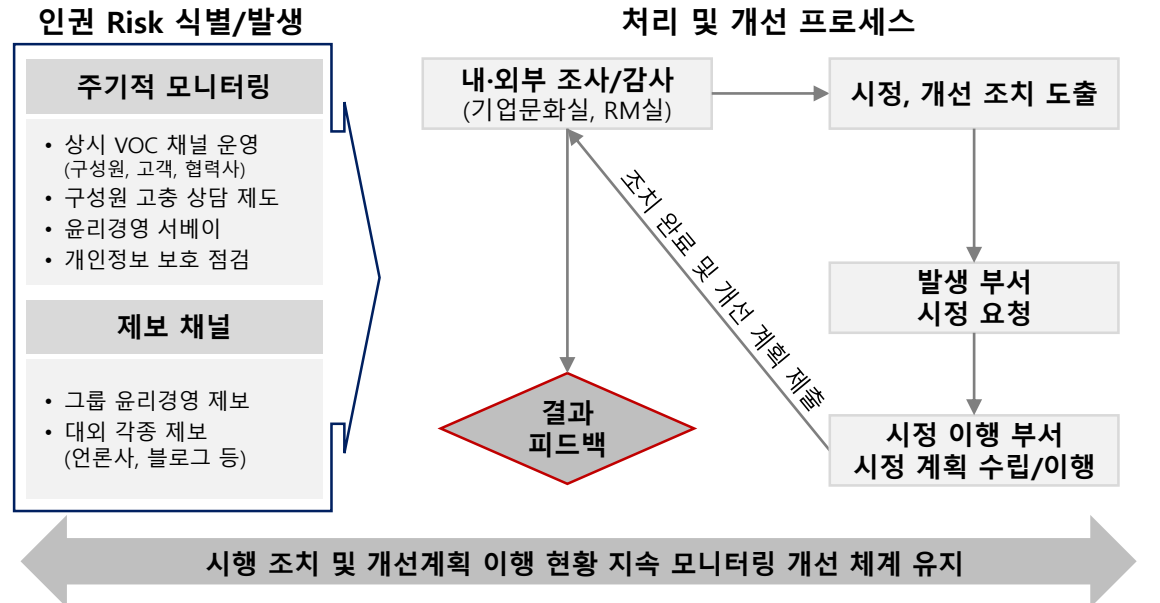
인권 Risk 식별/발생

주기적 모니터링

• 상시 VOC 채널 운영 (구성원, 고객, 협력사)
• 구성원 고충 상담 제도
• 윤리경영 서베이
• 개인정보 보호 점검

제보 채널

• 그룹 윤리경영 제보
• 대외 각종 제보 (언론사, 블로그 등)

처리 및 개선 프로세스

내·외부 조사/감사 (기업문화실, RM실)

시정, 개선 조치 도출

조치 완료 및 개선 계획 제출

발생 부서 시정 요청

결과 피드백

시정 이행 부서 시정 계획 수립/이행

시행 조치 및 개선계획 이행 현황 지속 모니터링 개선 체계 유지